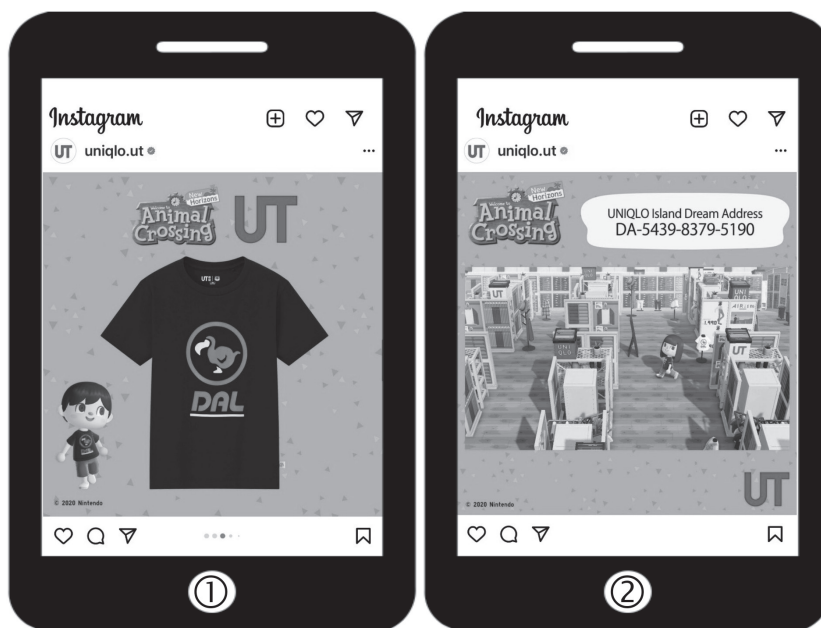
Instagram

UT uniqlo.ut

Welcome to Animal Crossing New Horizons

UT

DAL

© 2020 Nintendo

①

Instagram

UT uniqlo.ut

Welcome to Animal Crossing New Horizons

UNIQLO Island Dream Address
DA-5439-8379-5190

UT

© 2020 Nintendo

UT

②